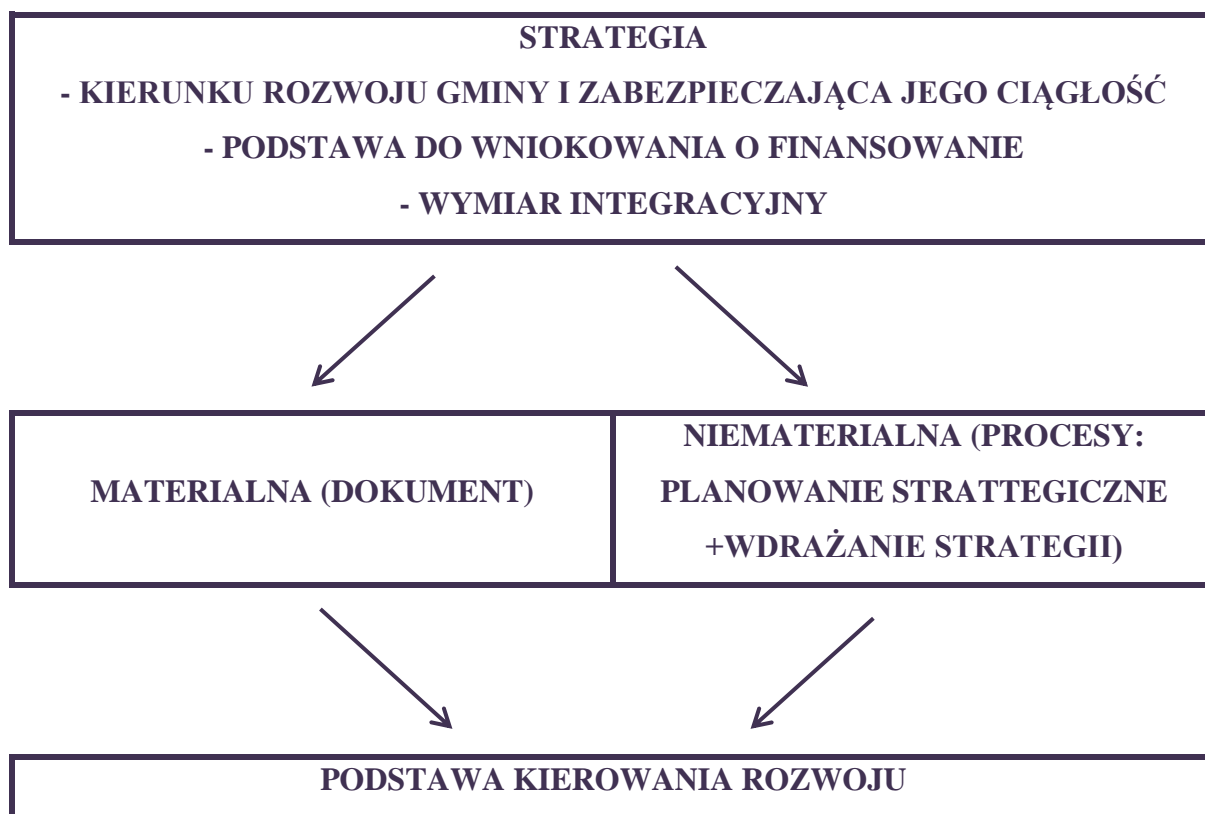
STRATEGIA
- KIERUNKU ROZWOJU GMINY I ZABEZPIECZAJĄCA JEGO CIĄGŁOŚĆ
- PODSTAWA DO WNIOKOWANIA O FINANSOWANIE
- WYMIAR INTEGRACYJNY

MATERIALNA (DOKUMENT)

NIEMATERIALNA (PROCESY: PLANOWANIE STRATTEGICZNE +WDRAŻANIE STRATEGII)

PODSTAWA KIEROWANIA ROZWOJU